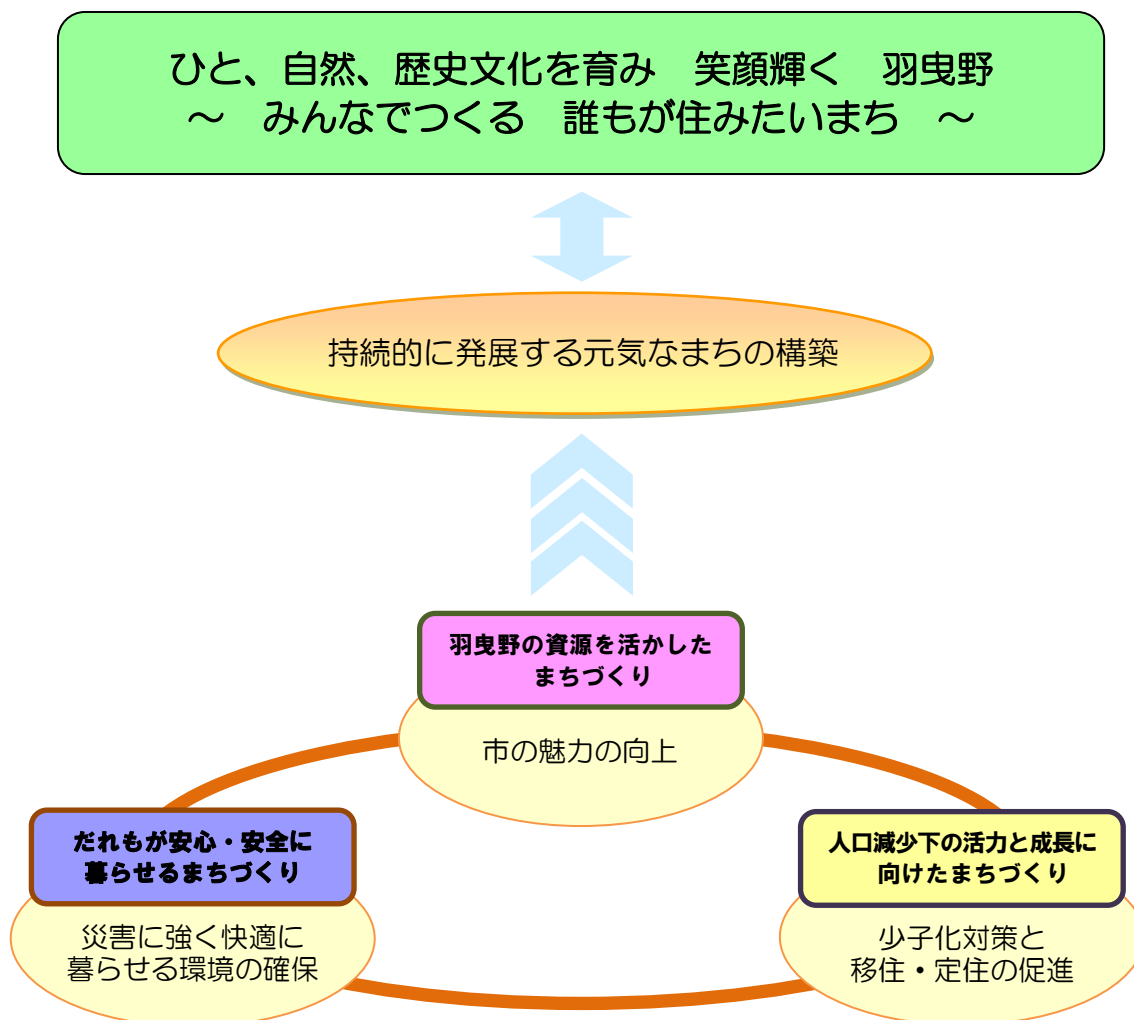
ひと、自然、歴史文化を育み　笑顔輝く　羽曳野
～　みんなでつくる　誰もが住みたいまち　～

持続的に発展する元気なまちの構築

羽曳野の資源を活かしたまちづくり

市の魅力の向上

だれもが安心・安全に暮らせるまちづくり

災害に強く快適に暮らせる環境の確保

人口減少下の活力と成長に向けたまちづくり

少子化対策と移住・定住の促進